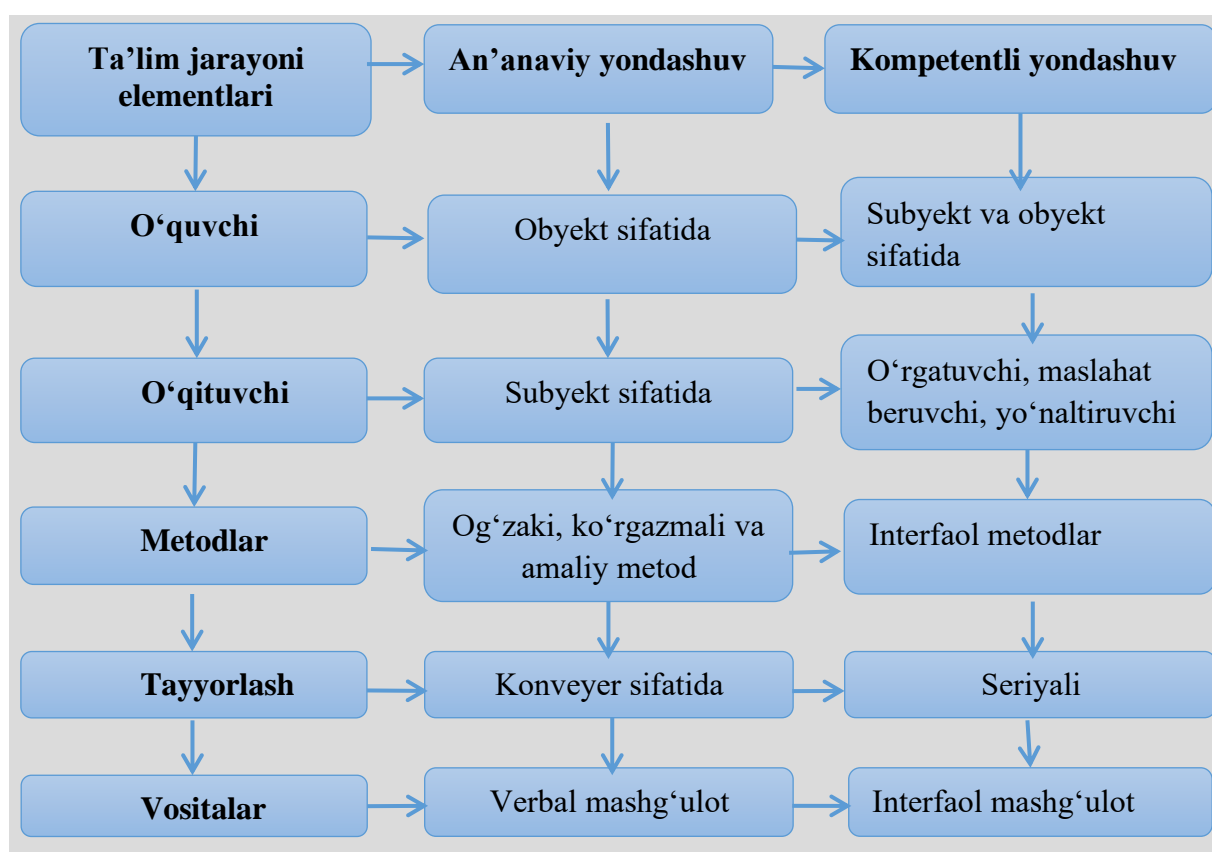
Ta’lim jarayoni elementlari

An’anaviy yondashuv

Kompetentli yondashuv

O‘quvchi

Obyekt sifatida

Subyekt va obyekt sifatida

O‘qituvchi

Subyekt sifatida

O‘rgatuvchi, maslahat beruvchi, yo‘naltiruvchi

Metodlar

Og‘zaki, ko‘rgazmali va amaliy metod

Interfaol metodlar

Tayyorlash

Konveyer sifatida

Seriyali

Vositalar

Verbal mashg‘ulot

Interfaol mashg‘ulot